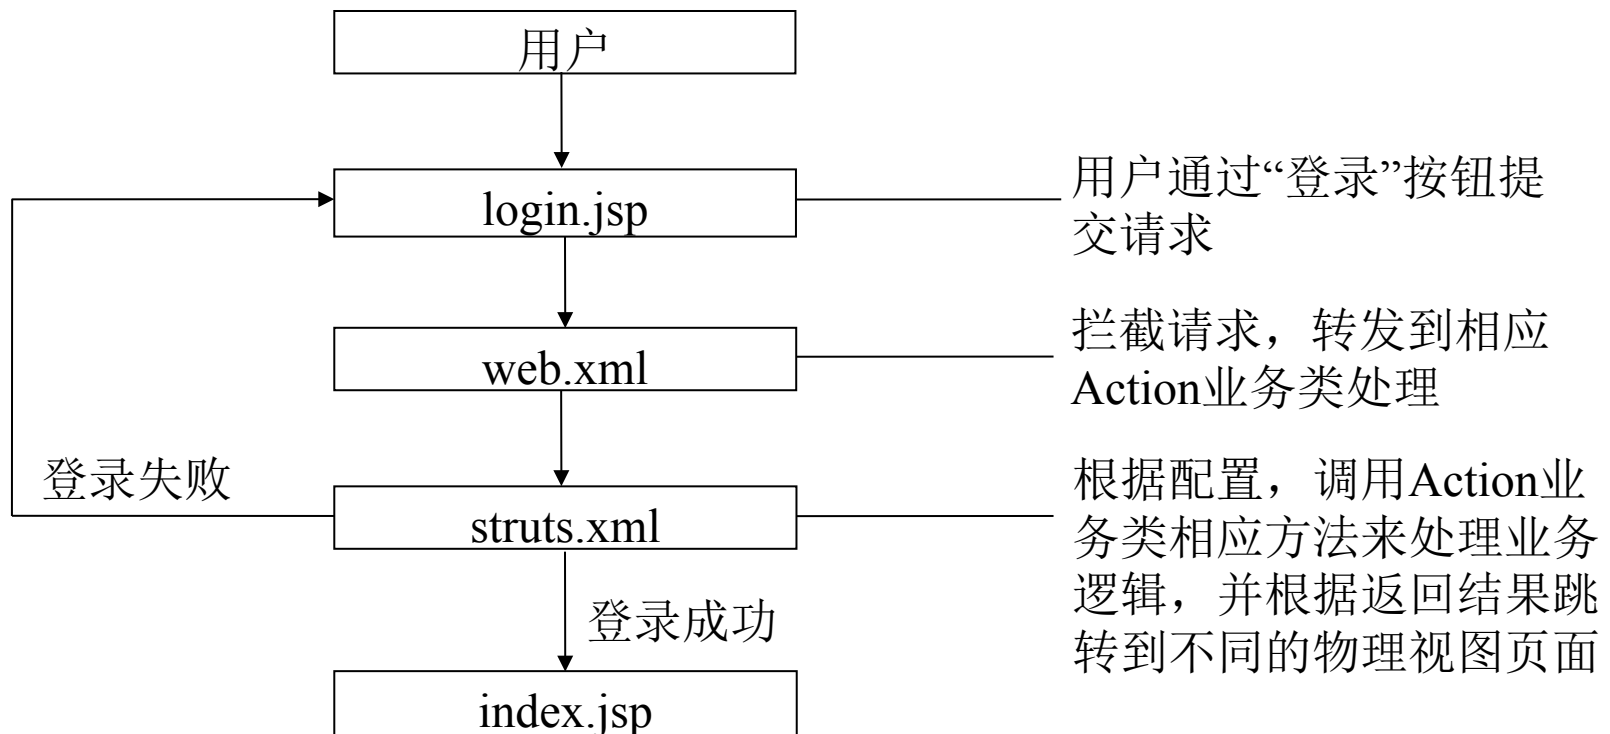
用户

login.jsp

用户通过“登录”按钮提交请求

web.xml

拦截请求，转发到相应Action业务类处理

登录失败

struts.xml

根据配置，调用Action业务类相应方法来处理业务逻辑，并根据返回结果跳转到不同的物理视图页面

登录成功

index.jsp